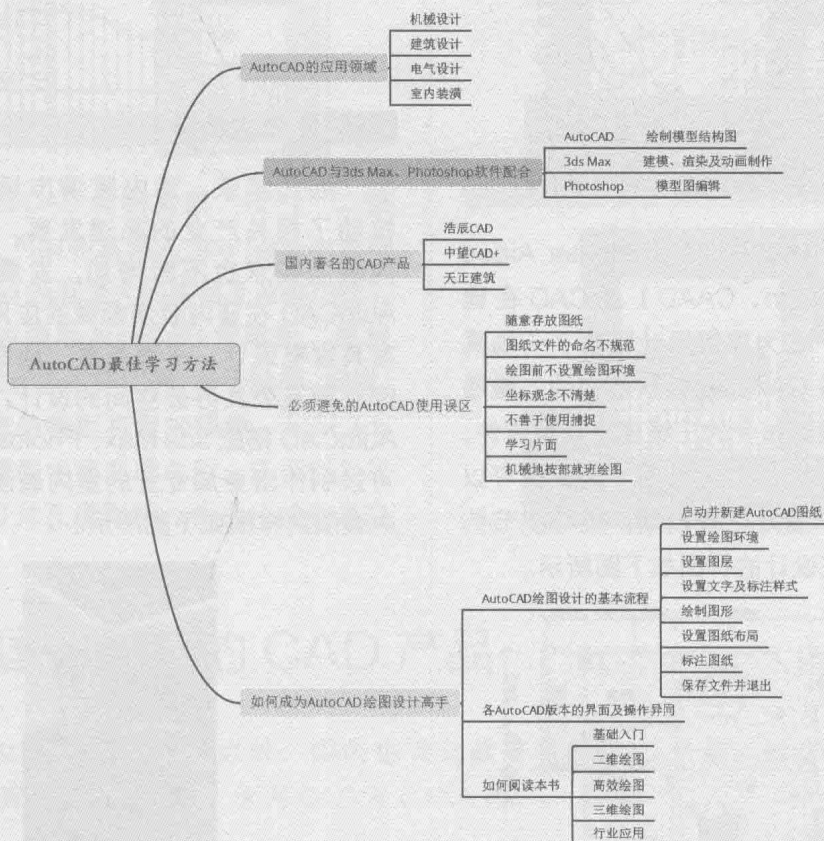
AutoCAD最佳学习方法

AutoCAD的应用领域
机械设计
建筑设计
电气设计
室内装潢

AutoCAD与3ds Max、Photoshop软件配合
AutoCAD 绘制模型结构图
3ds Max 建模、渲染及动画制作
Photoshop 模型图编辑

国内著名的CAD产品
浩辰CAD
中望CAD+
天正建筑

必须避免的AutoCAD使用误区
随意存放图纸
图纸文件的命名不规范
绘图前不设置绘图环境
坐标观念不清楚
不善于使用捕捉
学习片面
机械地按部就班绘图

如何成为AutoCAD绘图设计高手
AutoCAD绘图设计的基本流程
启动并新建AutoCAD图纸
设置绘图环境
设置图层
设置文字及标注样式
绘制图形
设置图纸布局
标注图纸
保存文件并退出
各AutoCAD版本的界面及操作异同
如何阅读本书
基础入门
二维绘图
高效绘图
三维绘图
行业应用